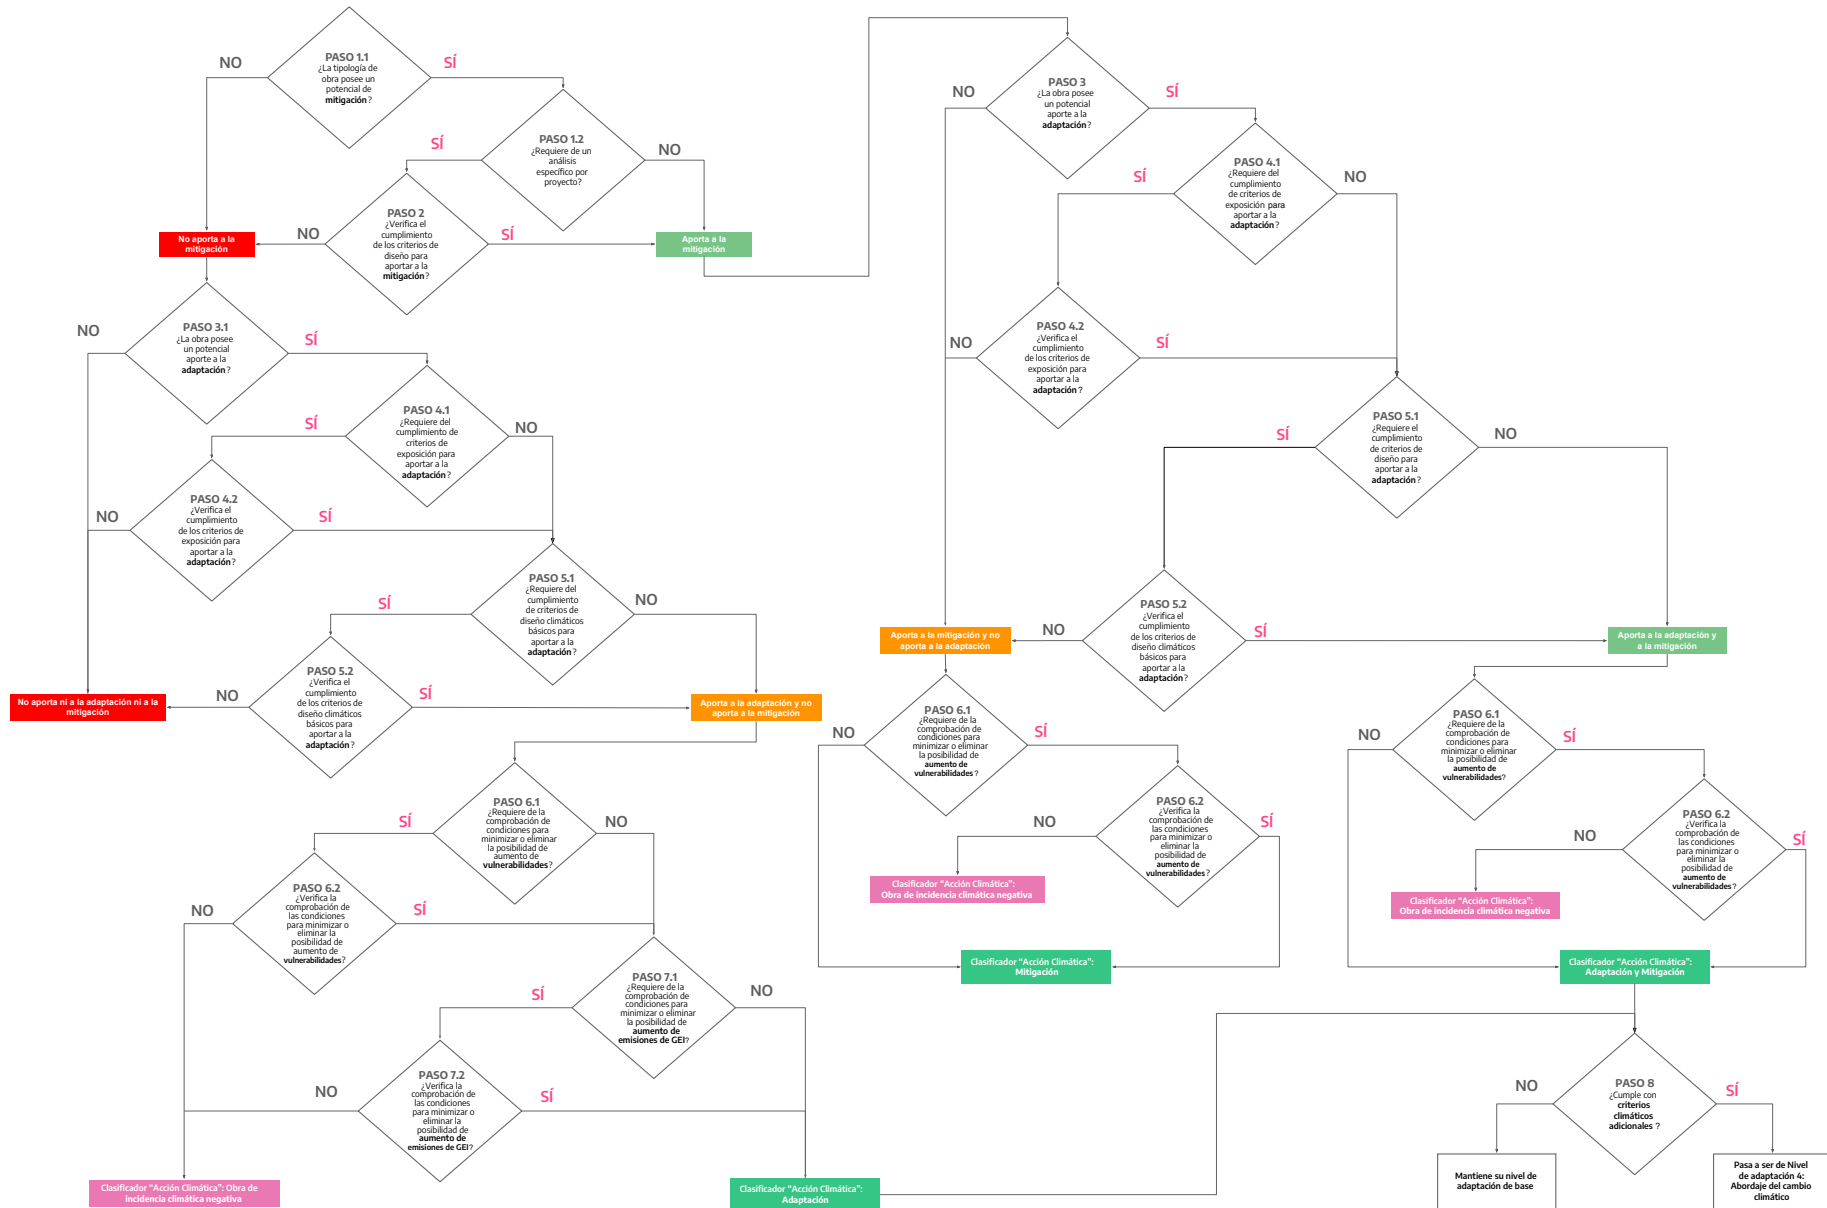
PASO 1.1
¿La tipología de obra posee un potencial de **mitigación**?

NO

SÍ

PASO 1.2
¿Requiere de un análisis específico por proyecto?

SÍ

NO

PASO 2
¿Verifica el cumplimiento de los criterios de diseño para aportar a la **mitigación**?

NO

SÍ

No aporta a la mitigación

Aporta a la mitigación

PASO 3.1
¿La obra posee un potencial aporte a la **adaptación**?

NO

SÍ

PASO 4.1
¿Requiere del cumplimiento de criterios de exposición para aportar a la **adaptación**?

SÍ

NO

PASO 4.2
¿Verifica el cumplimiento de los criterios de exposición para aportar a la **adaptación**?

NO

SÍ

PASO 5.1
¿Requiere del cumplimiento de criterios de diseño climáticos básicos para aportar a la **adaptación**?

SÍ

NO

PASO 5.2
¿Verifica el cumplimiento de los criterios de diseño climáticos básicos para aportar a la **adaptación**?

NO

SÍ

No aporta ni a la adaptación ni a la mitigación

Aporta a la adaptación y no aporta a la mitigación

PASO 6.1
¿Requiere de la comprobación de condiciones para minimizar o eliminar la posibilidad de aumento de **vulnerabilidades**?

SÍ

NO

PASO 6.2
¿Verifica la comprobación de las condiciones para minimizar o eliminar la posibilidad de aumento de **vulnerabilidades**?

NO

SÍ

PASO 7.1
¿Requiere de la comprobación de condiciones para minimizar o eliminar la posibilidad de aumento de **emisiones de GEI**?

SÍ

NO

PASO 7.2
¿Verifica la comprobación de las condiciones para minimizar o eliminar la posibilidad de aumento de **emisiones de GEI**?

NO

SÍ

Clasificador "Acción Climática": Obra de incidencia climática negativa

Clasificador "Acción Climática": Adaptación

PASO 3
¿La obra posee un potencial aporte a la **adaptación**?

NO

SÍ

PASO 4.1
¿Requiere del cumplimiento de criterios de exposición **para** aportar a la **adaptación**?

SÍ

NO

PASO 4.2
¿Verifica el cumplimiento de los criterios de exposición para aportar a la **adaptación**?

NO

SÍ

PASO 5.1
¿Requiere el cumplimiento de criterios de diseño para aportar a la **adaptación**?

SÍ

NO

PASO 5.2
¿Verifica el cumplimiento de los criterios de diseño climáticos básicos para aportar a la **adaptación**?

NO

SÍ

Aporta a la mitigación y no aporta a la adaptación

Aporta a la adaptación y a la mitigación

PASO 6.1
¿Requiere de la comprobación de condiciones para minimizar o eliminar la posibilidad de **aumento de vulnerabilidades**?

NO

SÍ

PASO 6.2
¿Verifica la comprobación de las condiciones para minimizar o eliminar la posibilidad de **aumento de vulnerabilidades**?

NO

SÍ

Clasificador "Acción Climática": Obra de incidencia climática negativa

Clasificador "Acción Climática": Mitigación

PASO 6.1
¿Requiere de la comprobación de condiciones para minimizar o eliminar la posibilidad de **aumento de vulnerabilidades**?

NO

SÍ

PASO 6.2
¿Verifica la comprobación de las condiciones para minimizar o eliminar la posibilidad de **aumento de vulnerabilidades**?

NO

SÍ

Clasificador "Acción Climática": Obra de incidencia climática negativa

Clasificador "Acción Climática": Adaptación y Mitigación

PASO 8
¿Cumple con **criterios climáticos adicionales**?

NO

SÍ

Mantiene su nivel de adaptación de base

Pasa a ser de Nivel de adaptación 4: Abordaje del cambio climático